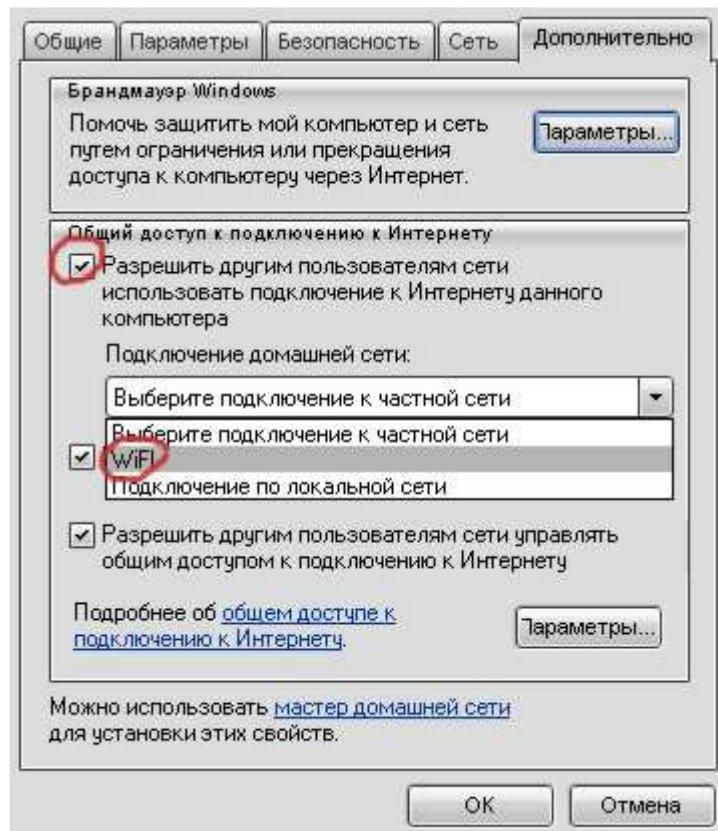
Общие | Параметры | Безопасность | Сеть | Дополнительно

Брандмауэр Windows

Помочь защитить мой компьютер и сеть путем ограничения или прекращения доступа к компьютеру через Интернет.

Параметры...

Общий доступ к подключению к Интернету

Разрешить другим пользователям сети использовать подключение к Интернету данного компьютера

Подключение домашней сети:

Выберите подключение к частной сети

Выберите подключение к частной сети
WiFi
Подключение по локальной сети

Разрешить другим пользователям сети управлять общим доступом к подключению к Интернету

Подробнее об общем доступе к подключению к Интернету.

Параметры...

Можно использовать мастер домашней сети для установки этих свойств.

OK

Отмена